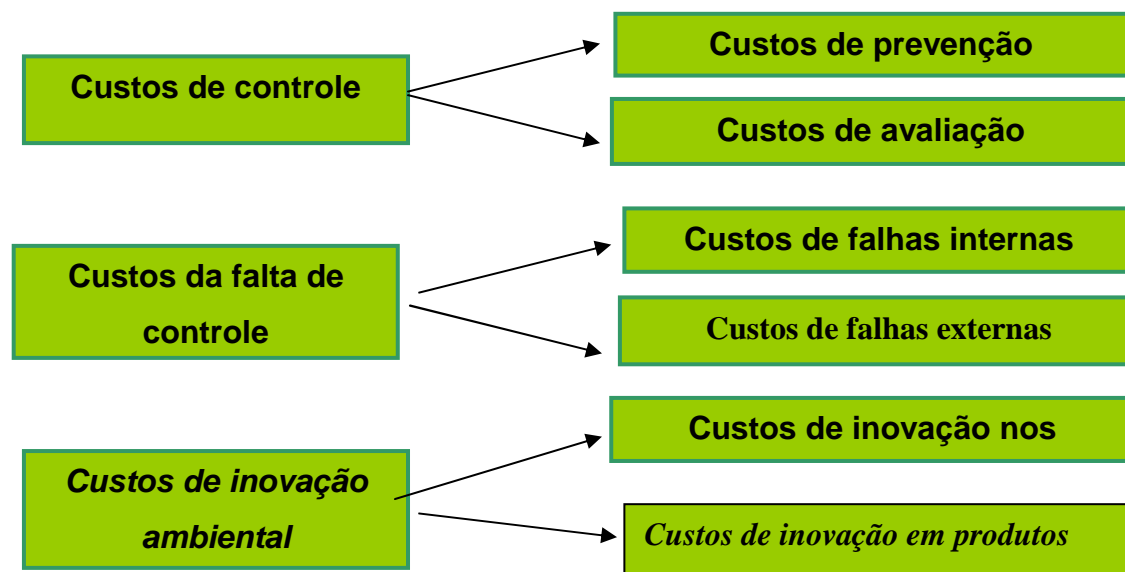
Custos de controle

Custos de prevenção

Custos de avaliação

Custos da falta de controle

Custos de falhas internas

Custos de falhas externas

*Custos de inovação ambiental*

Custos de inovação nos

*Custos de inovação em produtos*